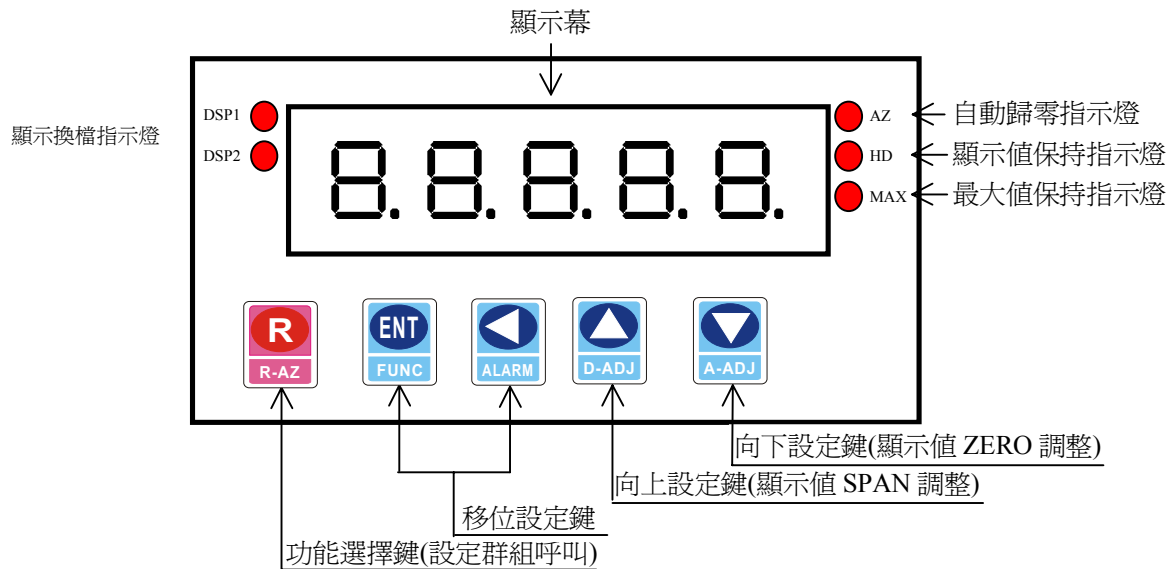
顯示幕

顯示換檔指示燈

DSP1
DSP2

8.8.8.8.8.

AZ 自動歸零指示燈
HD 顯示值保持指示燈
MAX 最大值保持指示燈

R
R-AZ
ENT
FUNC
ALARM
D-ADJ
A-ADJ

向下設定鍵(顯示值 ZERO 調整)
向上設定鍵(顯示值 SPAN 調整)
移位設定鍵
功能選擇鍵(設定群組呼叫)